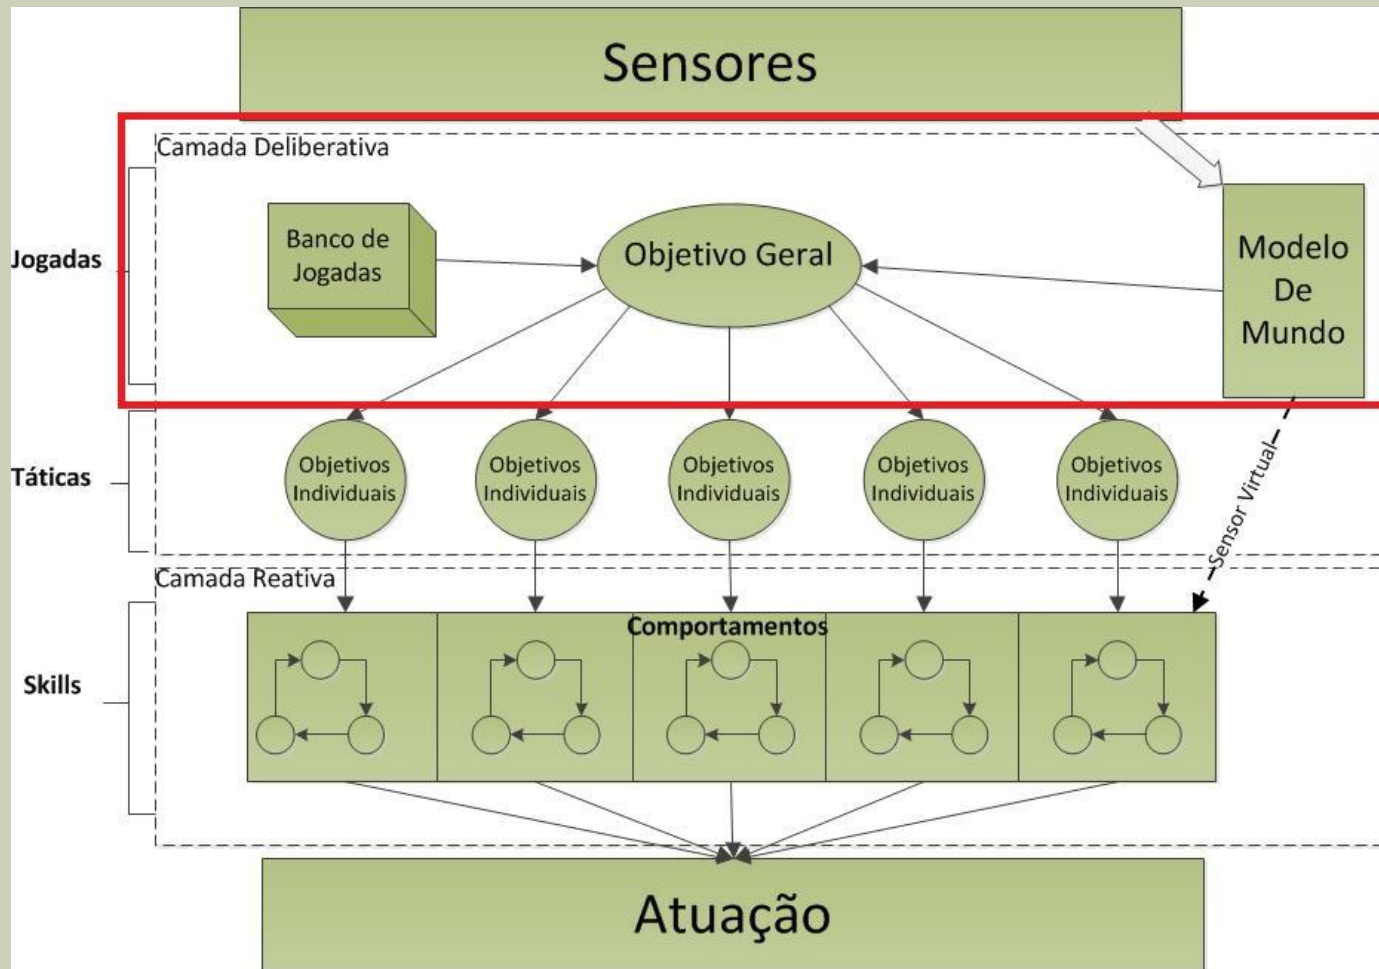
Sensores

Camada Deliberativa

Jogadas

Banco de Jogadas

Objetivo Geral

Modelo De Mundo

Táticas

Objetivos Individuais

Objetivos Individuais

Objetivos Individuais

Objetivos Individuais

Objetivos Individuais

Sensor Virtual

Camada Reativa

Skills

Comportamentos

Atuação